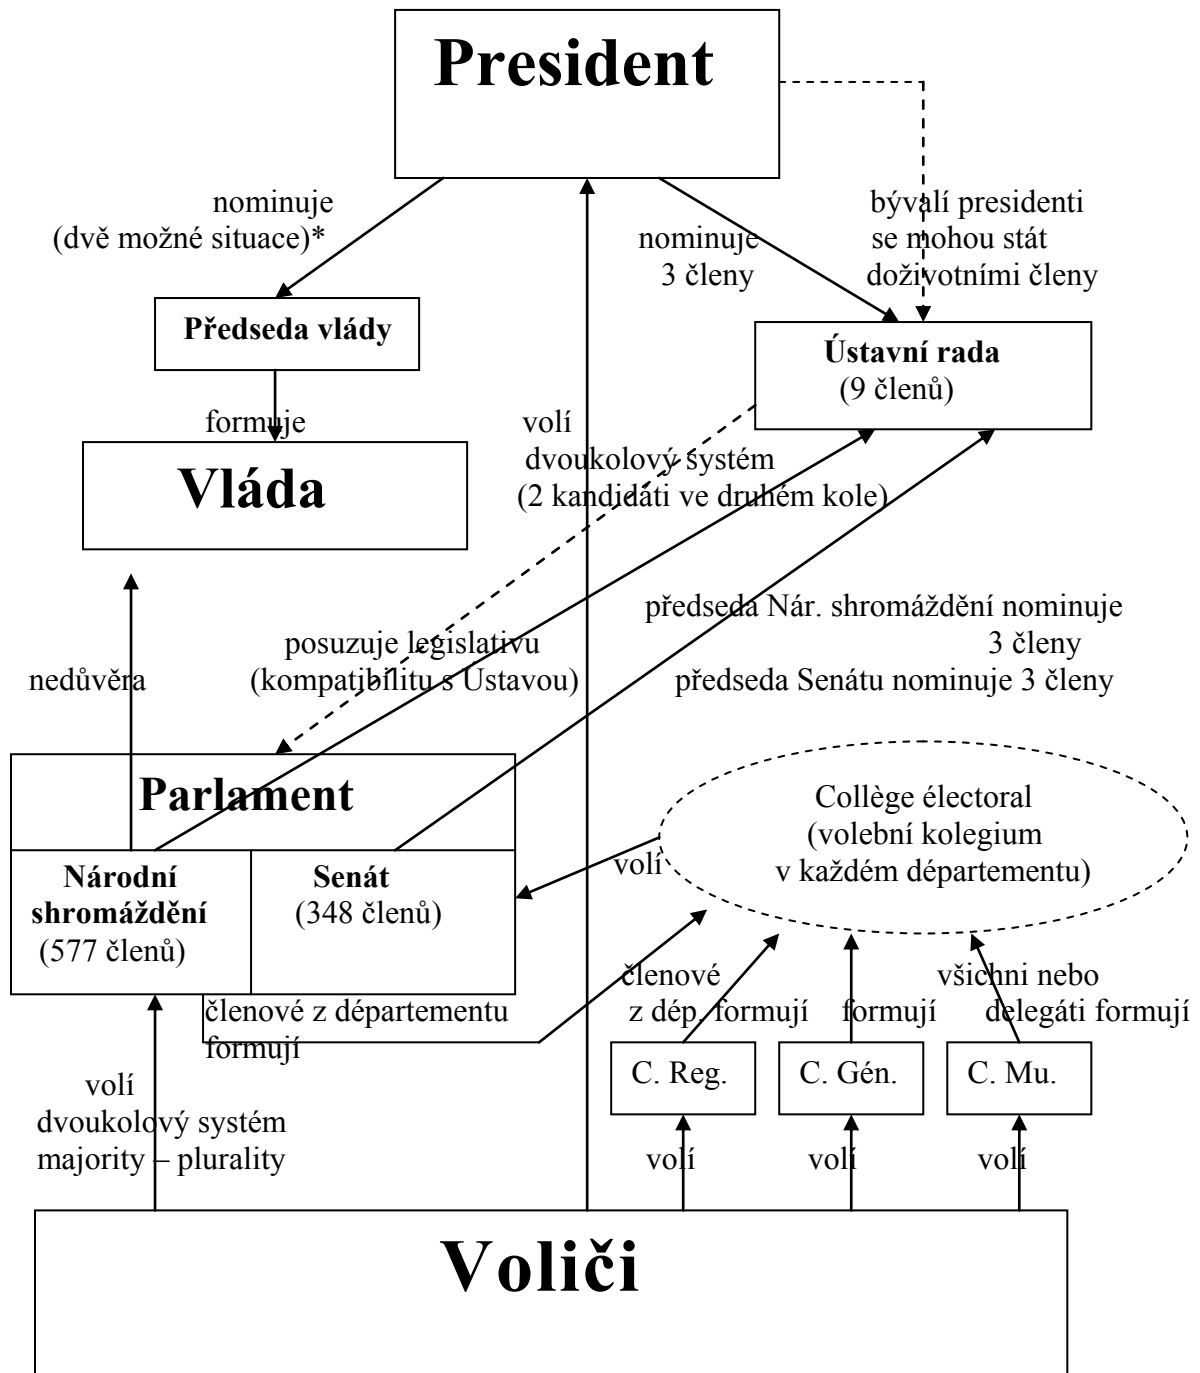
President

nominuje
(dvě možné situace)*

nominuje
3 členy

bývalí presidenti
se mohou stát
doživotními členy

Předseda vlády

Ústavní rada
(9 členů)

formuje

Vláda

volí
dvoukolový systém
(2 kandidáti ve druhém kole)

předseda Nár. shromáždění nominuje
3 členy
předseda Senátu nominuje 3 členy

posuzuje legislativu
(kompatibilitu s Ústavou)

nedůvěra

Parlament

Národní shromáždění
(577 členů)

Senát
(348 členů)

volí

Collège électoral
(volební kolegium
v každém départementu)

členové z départementu
formují

členové
z dép. formují

formují

všichni nebo
delegáti formují

C. Reg.

C. Gén.

C. Mu.

volí
dvoukolový systém
majority – plurality

volí

volí

volí

Voliči